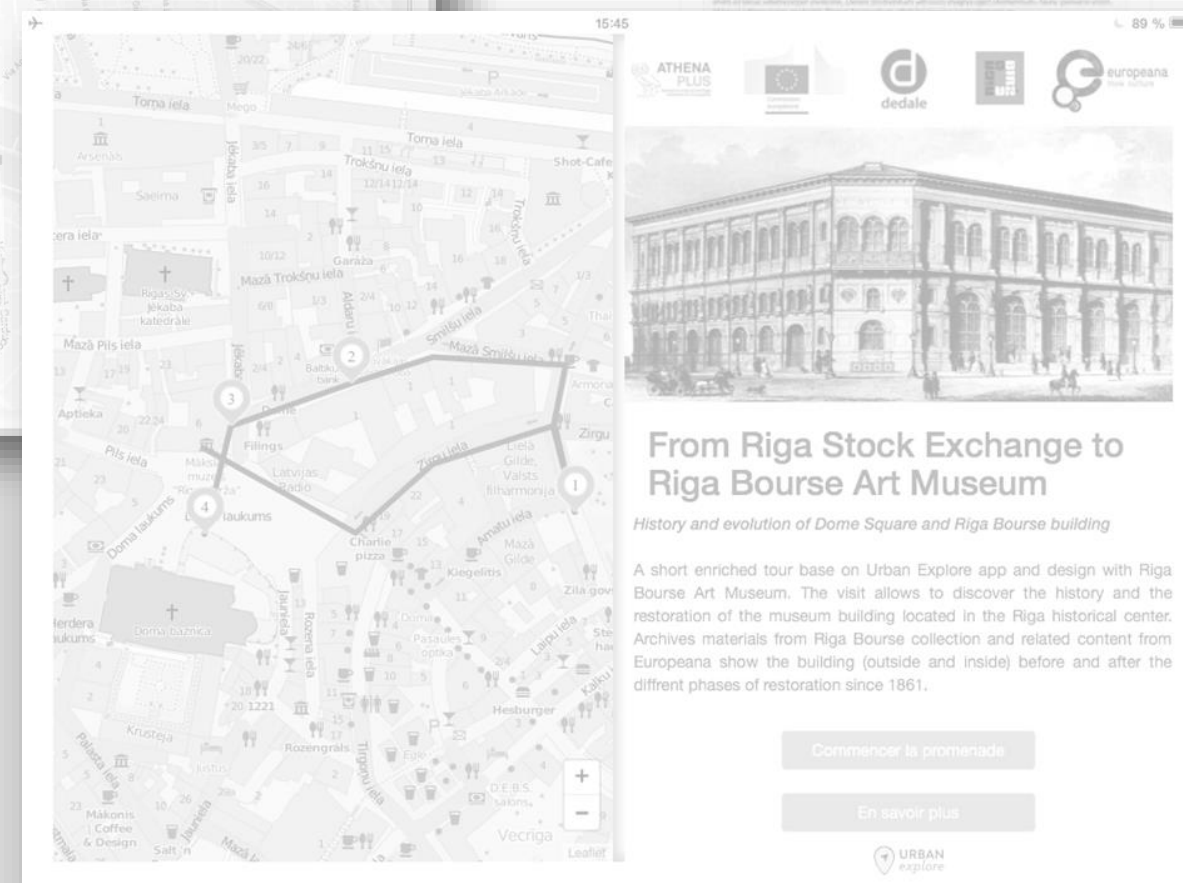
15:45

89 %

Torņa iela

Arsenāls

Saeima

Jēkaba iela

Torņa iela

Trokšņu iela

Shot-Cafe

Trokšņu iela

Garāža

Mazā Trokšņu iela

Rīgas Sv. Jēkaba katedrāle

Aldaru

Smilšu iela

Mazā Pils iela

Mazā Smilšu iela

Aptieka

Baltiku bank

Armona

Filings

Zirgu

Pils iela

Latvijas Radio

Zirgu iela

Lielā Ģilde, Valsts filharmonija

Doma laukums

Charlie pizza

Amatu iela

Mazā Ģilde

Kiegelitis

Zila govs

Herdera laukums

Doma baznīca

Jaunielа

Rozena iela

Pasaules optika

Laipu iela

Hesburger

Kalku

Krusteja

Rozengrals

Tirgoņu iela

Ego

D.E.B.S. salons

Mākonis Coffee & Design

Salt'n

Vecrīga

Leaflet

+

−

1

2

3

4

ATHENA PLUS

dedale

europeana

From Riga Stock Exchange to Riga Bourse Art Museum

History and evolution of Dome Square and Riga Bourse building

A short enriched tour base on Urban Explore app and design with Riga Bourse Art Museum. The visit allows to discover the history and the restoration of the museum building located in the Riga historical center. Archives materials from Riga Bourse collection and related content from Europeana show the building (outside and inside) before and after the diffrent phases of restoration since 1861.

Commencer la promenade

En savoir plus

URBAN explore